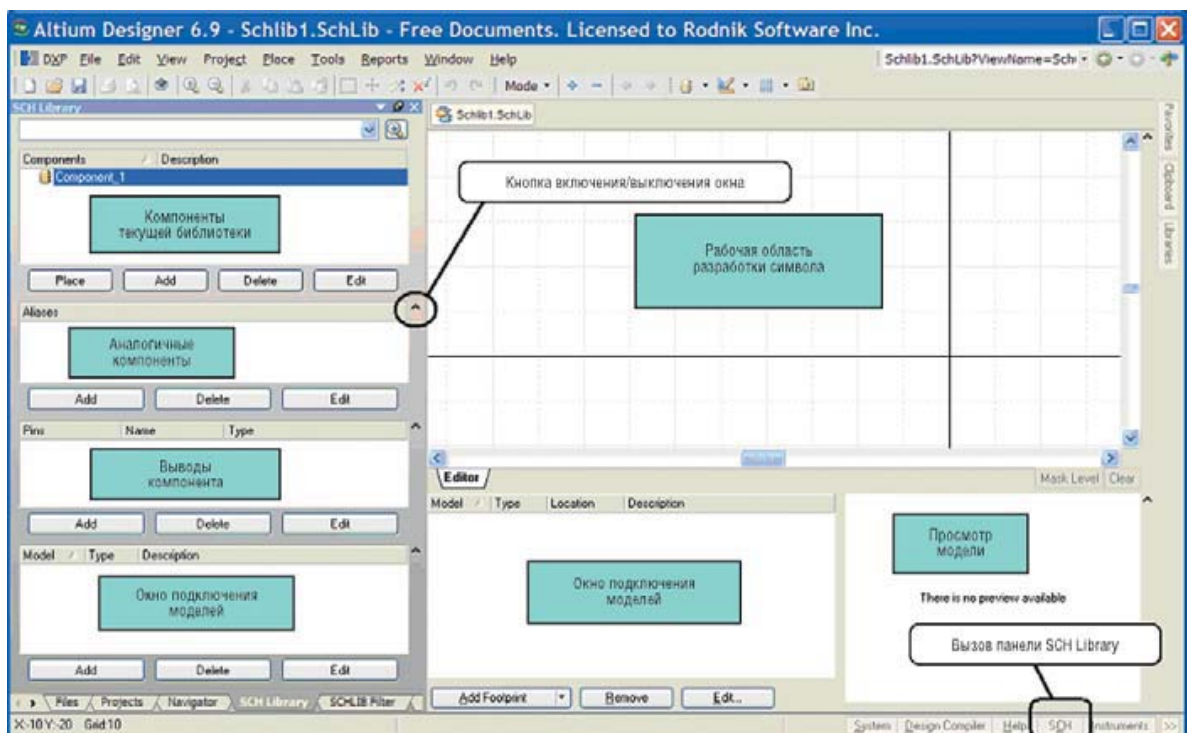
Altium Designer 6.9 - Schlib1.SchLib - Free Documents. Licensed to Rodnik Software Inc.

DXP File Edit View Project Place Tools Reports Window Help

Schlib1.SchLib?ViewName=Sch

Mode

SCH Library

Schlib1.SchLib

Components Description
Component_1

Компоненты текущей библиотеки

Place Add Delete Edit

Кнопка включения/выключения окна

Рабочая область разработки символа

Favorites Clipboard Libraries

Aliases

Аналогичные компоненты

Add Delete Edit

Pins Name Type

Выводы компонента

Add Delete Edit

Model Type Description

Окно подключения моделей

Add Delete Edit

Editor

Mask Level Clear

Model Type Location Description

Окно подключения моделей

Просмотр модели

There is no preview available

Вызов панели SCH Library

Add Footprint Remove Edit...

Files Projects Navigator SCH Library SCHLIB Filter

X:-10 Y:-20 Grid:10

System Design Compiler Help SCH Instruments >>